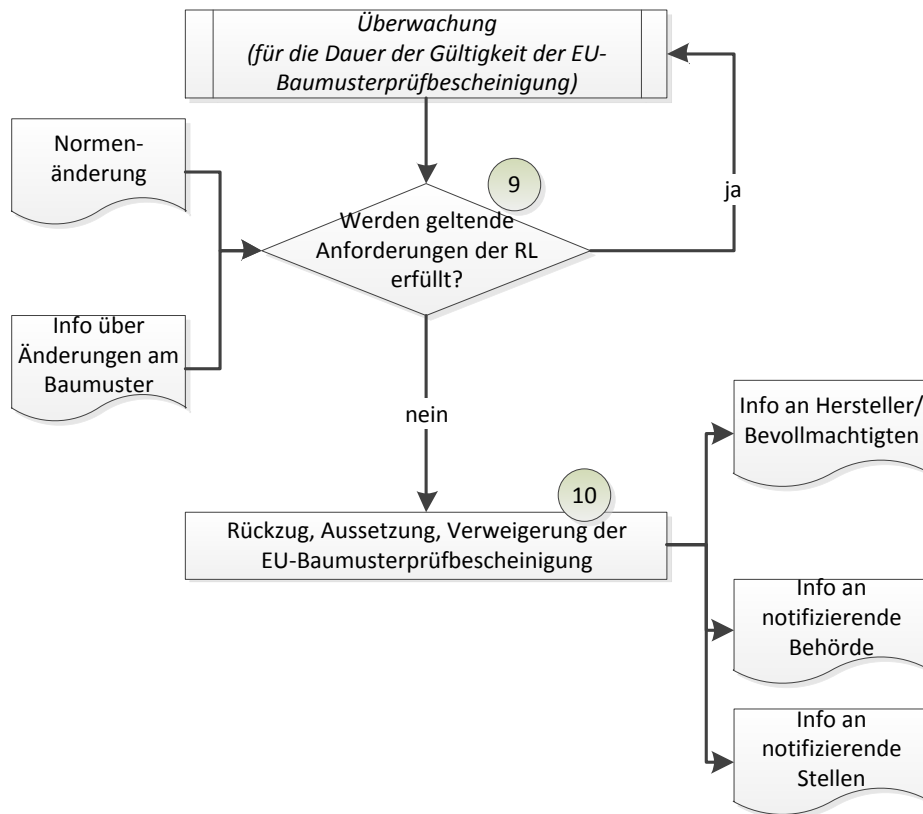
*Überwachung (für die Dauer der Gültigkeit der EU-Baumusterprüfbescheinigung)*

Normenänderung

9

Werden geltende Anforderungen der RL erfüllt?

ja

Info über Änderungen am Baumuster

nein

10

Rückzug, Aussetzung, Verweigerung der EU-Baumusterprüfbescheinigung

Info an Hersteller/ Bevollmachtigten

Info an notifizierende Behörde

Info an notifizierende Stellen